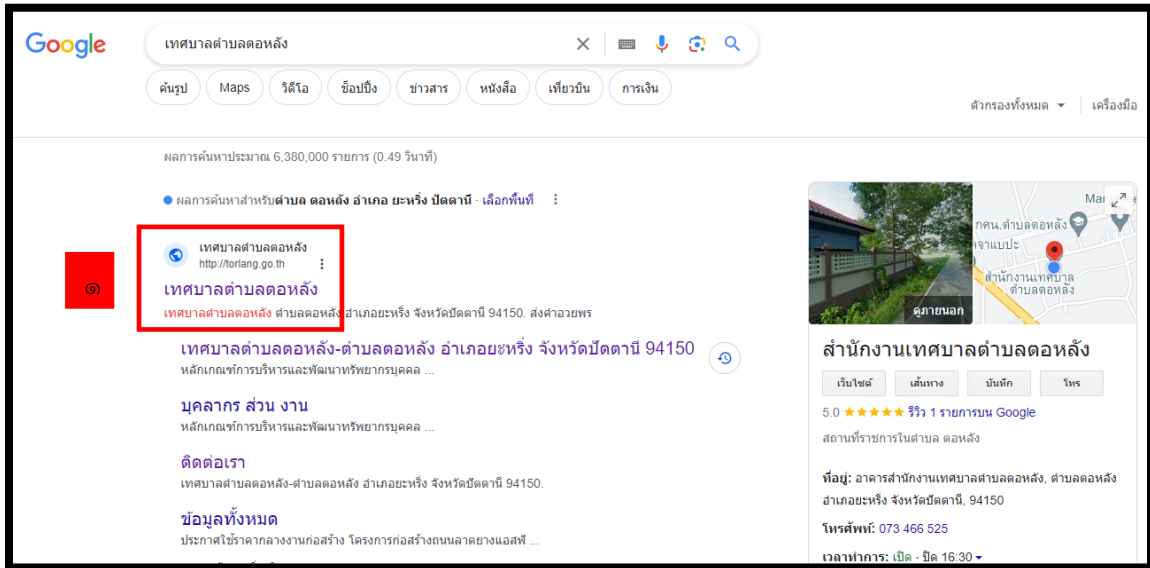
Google

เทศบาลตำบลตอหลัง

ค้นรูป | Maps | วิดีโอ | ช็อปปิ้ง | ข่าวสาร | หนังสือ | เที่ยวบิน | การเงิน

ตัวกรองทั้งหมด | เครื่องมือ

ผลการค้นหาประมาณ 6,380,000 รายการ (0.49 วินาที)

ผลการค้นหาสำหรับตำบล ตอหลัง อำเภอ ยะหริ่ง ปัตตานี · เลือกพื้นที่

๑

เทศบาลตำบลตอหลัง
http://torlang.go.th

เทศบาลตำบลตอหลัง
เทศบาลตำบลตอหลัง ตำบลตอหลัง อำเภอยะหริ่ง จังหวัดปัตตานี 94150. ส่งคำอวยพร

เทศบาลตำบลตอหลัง-ตำบลตอหลัง อำเภอยะหริ่ง จังหวัดปัตตานี 94150
หลักเกณฑ์การบริหารและพัฒนาทรัพยากรบุคคล ...

บุคลากร ส่วน งาน
หลักเกณฑ์การบริหารและพัฒนาทรัพยากรบุคคล ...

ติดต่อเรา
เทศบาลตำบลตอหลัง-ตำบลตอหลัง อำเภอยะหริ่ง จังหวัดปัตตานี 94150.

ข้อมูลทั้งหมด
ประกาศใช้ราคากลางงานก่อสร้าง โครงการก่อสร้างถนนลาดยางแอสฟั ...

ดูภายนอก

Ma
กศน.ตำบลตอหลัง
จาแปะ
สำนักงานเทศบาล ตำบลตอหลัง

สำนักงานเทศบาลตำบลตอหลัง

เว็บไซต์ | เส้นทาง | บันทึก | โทร

5.0 ★★★★★ รีวิว 1 รายการบน Google

สถานที่ราชการในตำบล ตอหลัง

ที่อยู่: อาคารสำนักงานเทศบาลตำบลตอหลัง, ตำบลตอหลัง อำเภอยะหริ่ง จังหวัดปัตตานี, 94150

โทรศัพท์: 073 466 525

เวลาทำการ: เปิด · ปิด 16:30